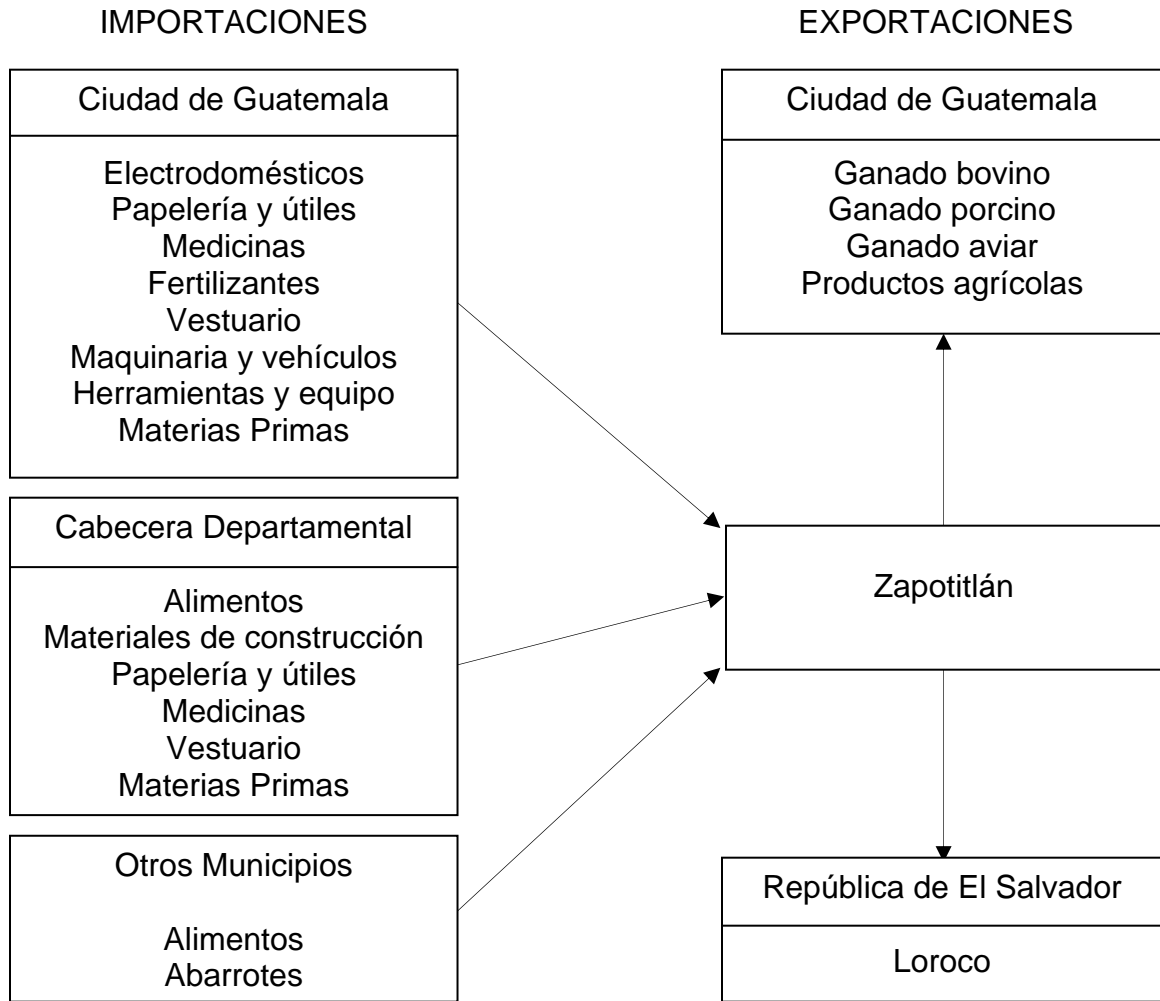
IMPORTACIONES

EXPORTACIONES

Ciudad de Guatemala

Electrodomésticos
Papelería y útiles
Medicinas
Fertilizantes
Vestuario
Maquinaria y vehículos
Herramientas y equipo
Materias Primas

Cabecera Departamental

Alimentos
Materiales de construcción
Papelería y útiles
Medicinas
Vestuario
Materias Primas

Otros Municipios

Alimentos
Abarrotes

Ciudad de Guatemala

Ganado bovino
Ganado porcino
Ganado aviar
Productos agrícolas

Zapotitlán

República de El Salvador

Loroco